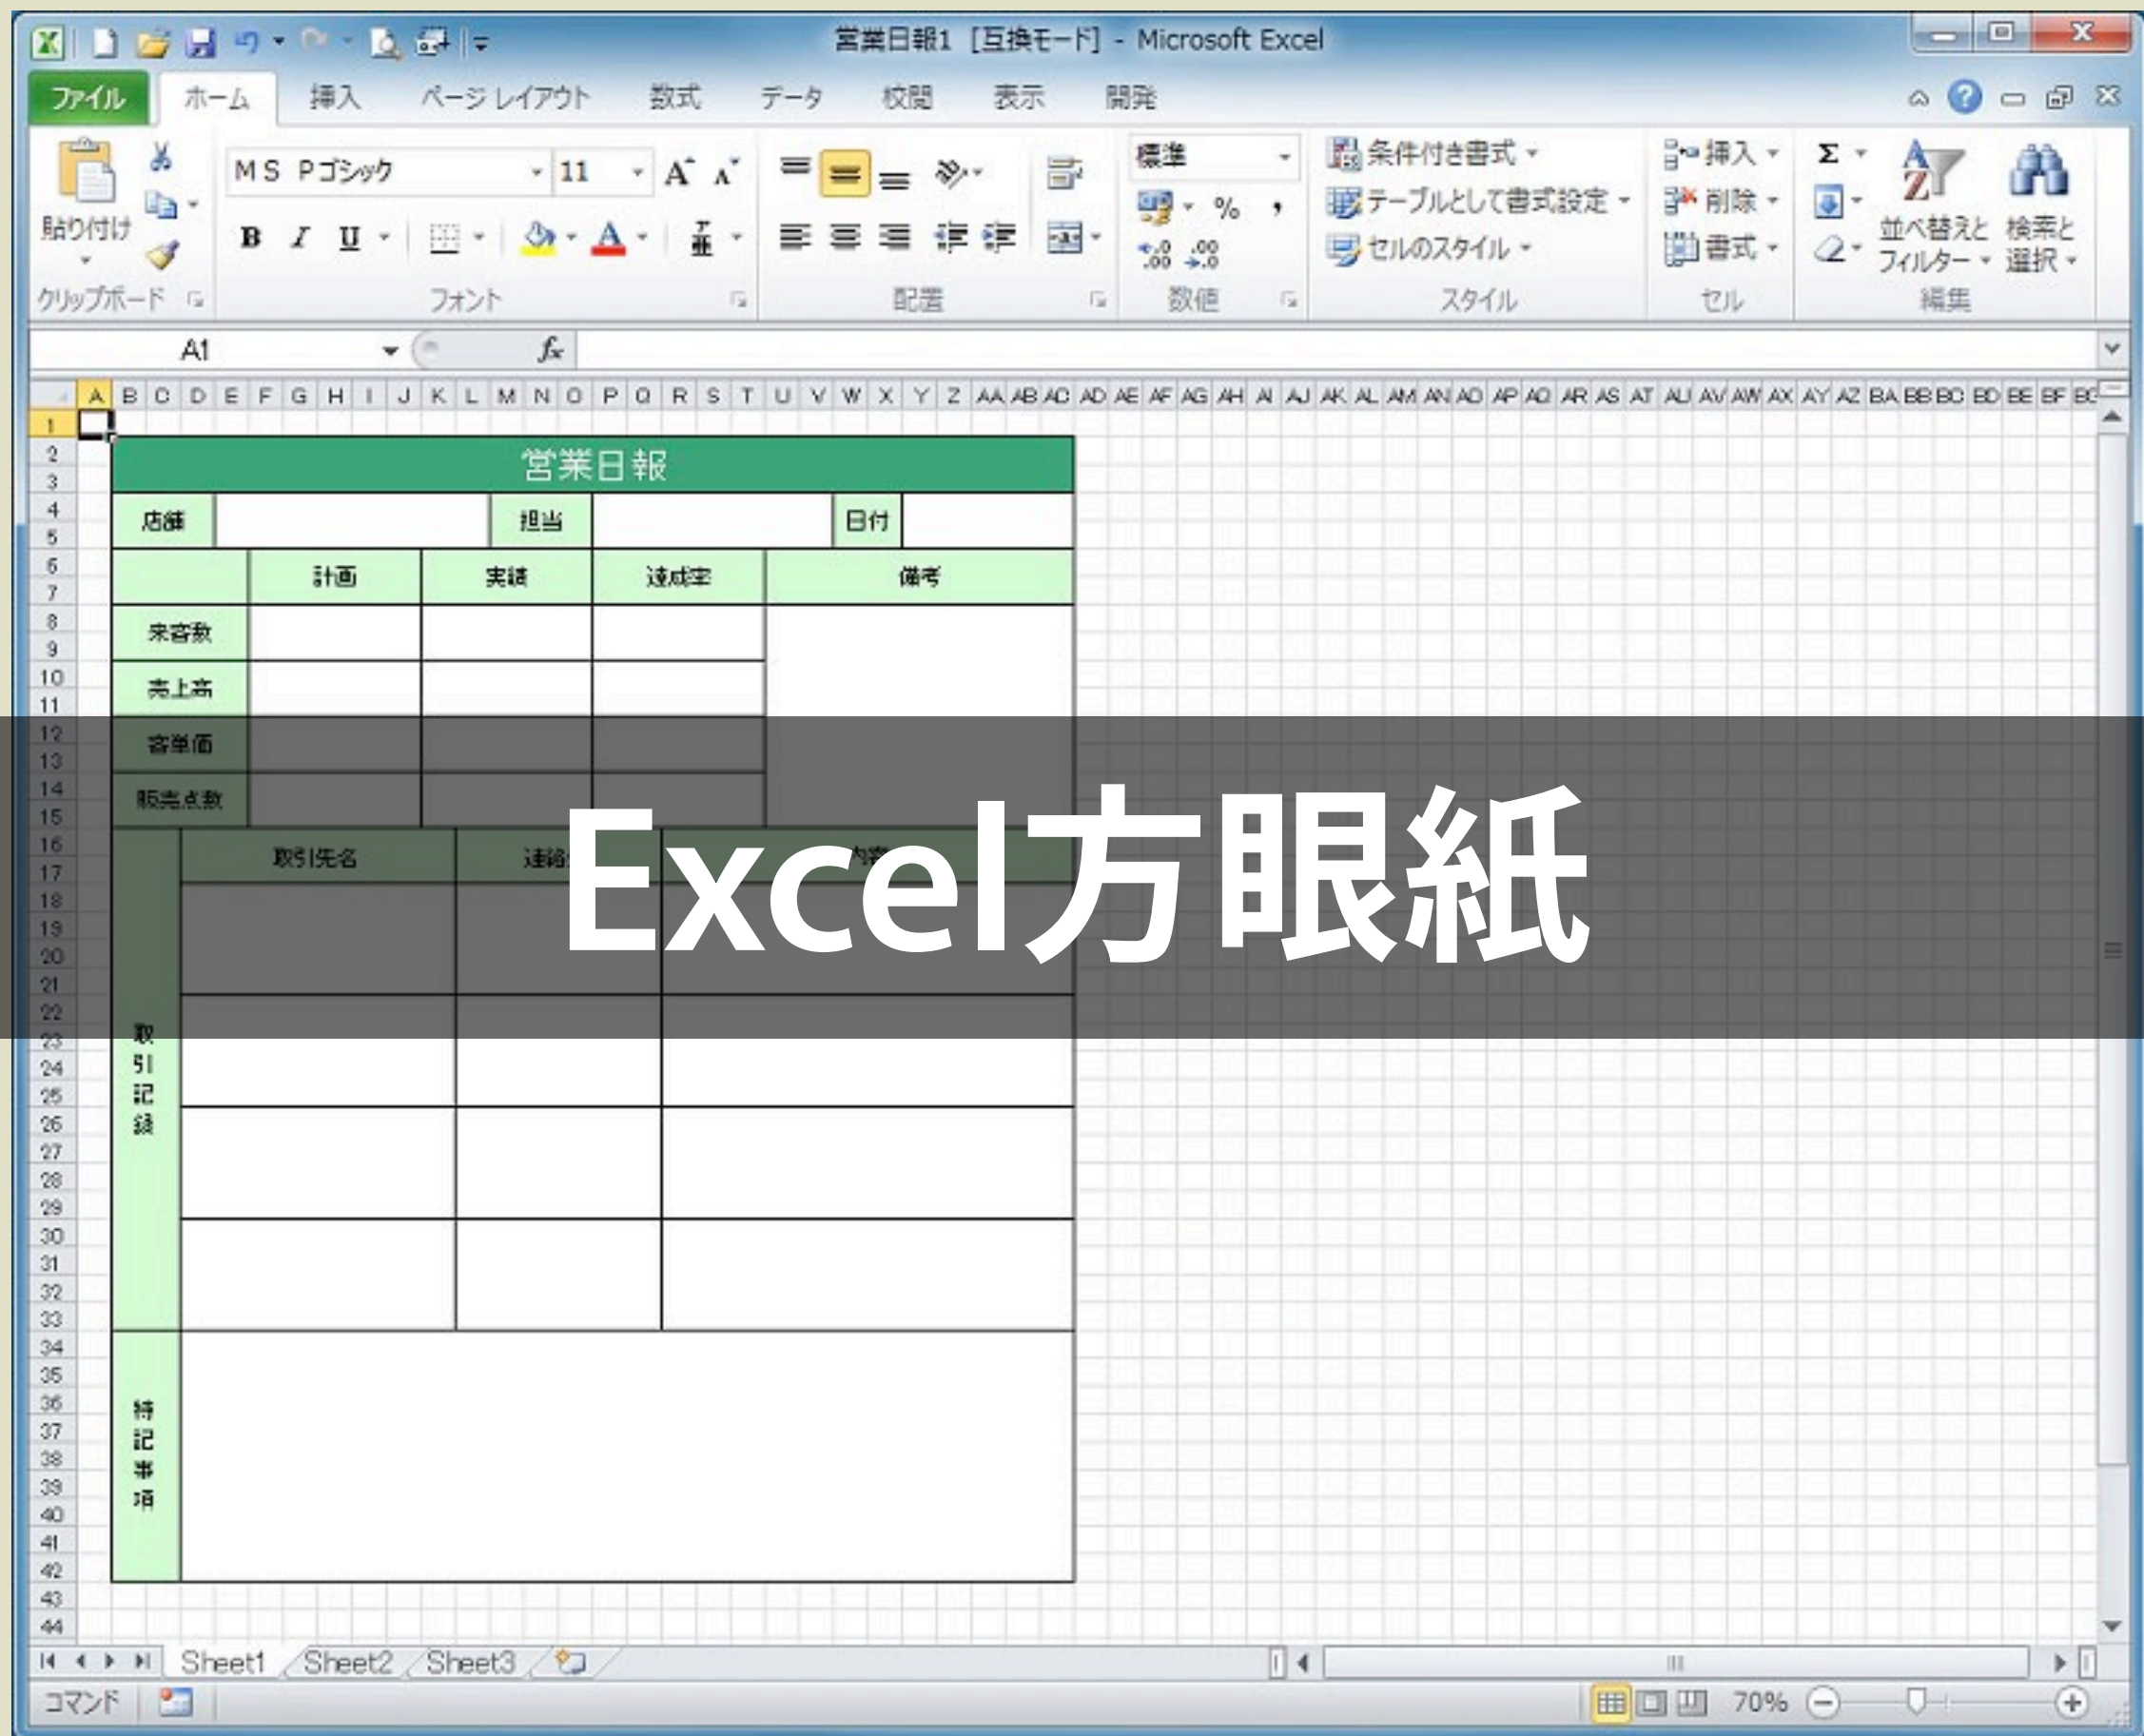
営業日報1 [互換モード] - Microsoft Excel

ファイル ホーム 挿入 ページ レイアウト 数式 データ 校閲 表示 開発

貼り付け
クリップボード
MS Pゴシック 11
B I U
フォント
配置
標準
% ,
数値
条件付き書式
テーブルとして書式設定
セルのスタイル
スタイル
挿入
削除
書式
セル
Σ
並べ替えと フィルター
検索と 選択
編集

A1
$f_x$

A B C D E F G H I J K L M N O P Q R S T U V W X Y Z AA AB AC AD AE AF AG AH AI AJ AK AL AM AN AO AP AQ AR AS AT AU AV AW AX AY AZ BA BB BC BD BE BF BG

1 2 3 4 5 6 7 8 9 10 11 12 13 14 15 16 17 18 19 20 21 22 23 24 25 26 27 28 29 30 31 32 33 34 35 36 37 38 39 40 41 42 43 44

営業日報

| 店舗 | | 担当 | | 日付 | |
|---|---|---|---|---|---|

| | 計画 | 実績 | 達成率 | 備考 |
|---|---|---|---|---|
| 来客数 | | | | |
| 売上高 | | | | |
| 客単価 | | | | |
| 販売点数 | | | | |

| 取引記録 | 取引先名 | 連絡 | 内容 |
|---|---|---|---|

特記事項

Excel方眼紙

Sheet1 Sheet2 Sheet3
コマンド
70%